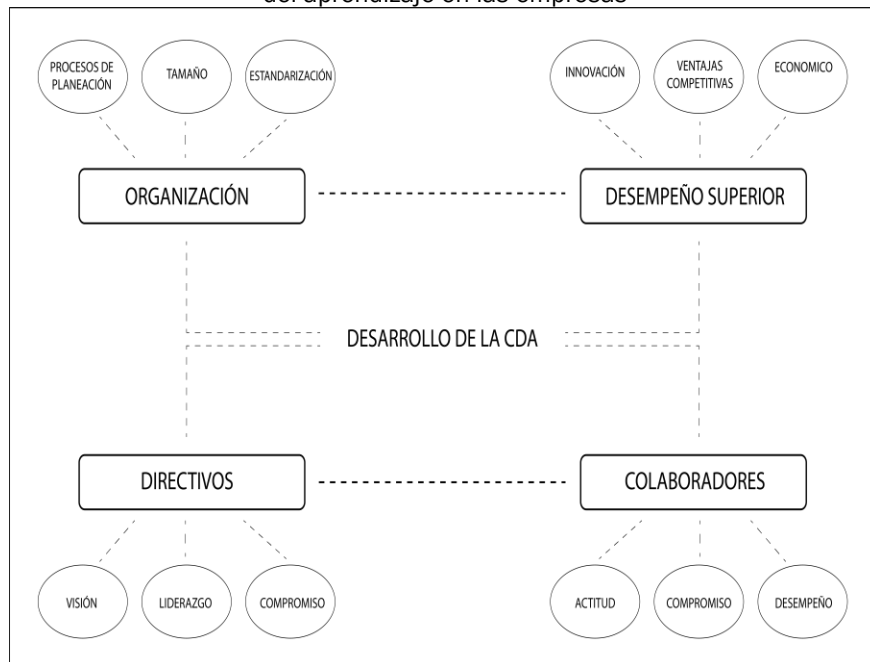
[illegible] del aprendizaje en las empresas

PROCESOS DE PLANEACIÓN

TAMAÑO

ESTANDARIZACIÓN

INNOVACIÓN

VENTAJAS COMPETITIVAS

ECONOMICO

ORGANIZACIÓN

DESEMPEÑO SUPERIOR

DESARROLLO DE LA CDA

DIRECTIVOS

COLABORADORES

VISIÓN

LIDERAZGO

COMPROMISO

ACTITUD

COMPROMISO

DESEMPEÑO